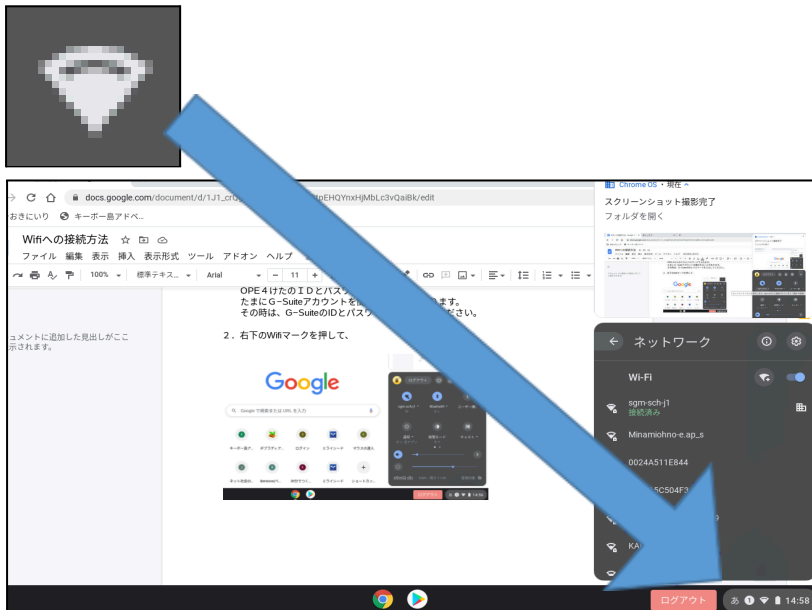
docs.google.com/document/d/1J1_cr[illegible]pEHQYnxHjMbLc3vQaiBk/edit

おきにいり キーボー島アドベ...

Wifiへの接続方法

ファイル 編集 表示 挿入 表示形式 ツール アドオン ヘルプ

100% 標準テキス... Arial 11

OPE４けたのＩＤとパスワ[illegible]
たまにＧ−Suiteアカウントを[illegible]ます。
その時は、Ｇ−SuiteのIDとパスワ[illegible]ださい。

２．右下のWifiマークを押して、

ュメントに追加した見出しがここ
示されます。

Google

Chrome OS・現在

スクリーンショット撮影完了
フォルダを開く

ネットワーク

Wi-Fi

sgm-sch-j1
接続済み

Minamiohno-e.ap_s

0024A511E844

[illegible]5C504F3

KA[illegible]

ログアウト

あ 14:58